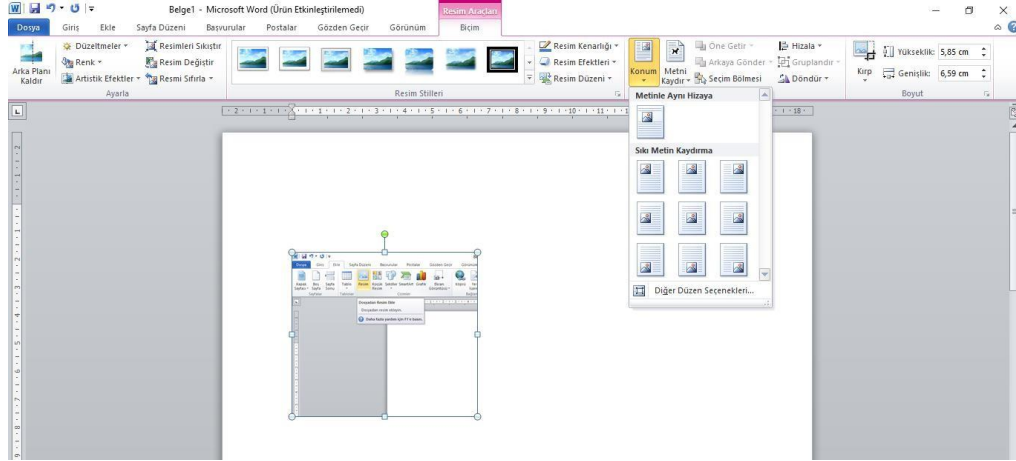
Belge1 - Microsoft Word (Ürün Etkinleştirilemedi)

Resim Araçları

Dosya Giriş Ekle Sayfa Düzeni Başvurular Postalar Gözden Geçir Görünüm Biçim

Arka Planı Kaldır

Düzeltmeler Renk Artistik Efektler

Resimleri Sıkıştır Resmi Değiştir Resmi Sıfırla

Ayarla

Resim Kenarlığı Resim Efektleri Resim Düzeni

Resim Stilleri

Konum Metni Kaydır

Öne Getir Arkaya Gönder Seçim Bölmesi

Hizala Gruplandır Döndür

Kırp

Yükseklik: 5,85 cm

Genişlik: 6,59 cm

Boyut

Metinle Aynı Hizaya

Sıkı Metin Kaydırma

Diğer Düzen Seçenekleri...